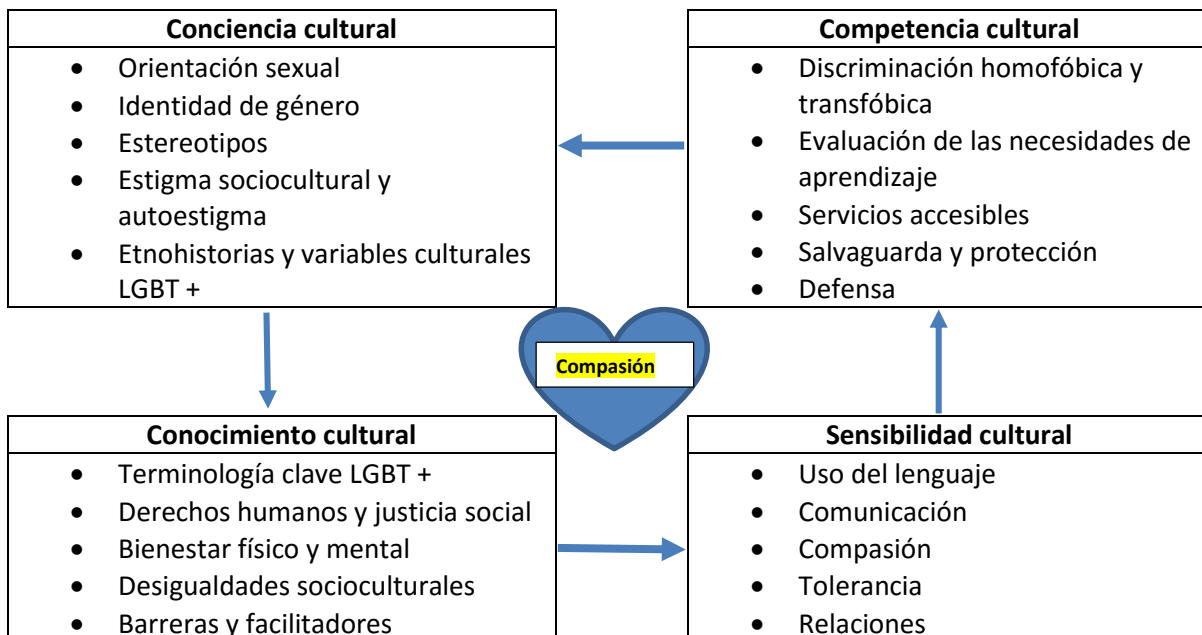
**Conciencia cultural**
- Orientación sexual
- Identidad de género
- Estereotipos
- Estigma sociocultural y autoestigma
- Etnohistorias y variables culturales LGBT +

**Competencia cultural**
- Discriminación homofóbica y transfóbica
- Evaluación de las necesidades de aprendizaje
- Servicios accesibles
- Salvaguarda y protección
- Defensa

Compasión

**Conocimiento cultural**
- Terminología clave LGBT +
- Derechos humanos y justicia social
- Bienestar físico y mental
- Desigualdades socioculturales
- Barreras y facilitadores

**Sensibilidad cultural**
- Uso del lenguaje
- Comunicación
- Compasión
- Tolerancia
- Relaciones